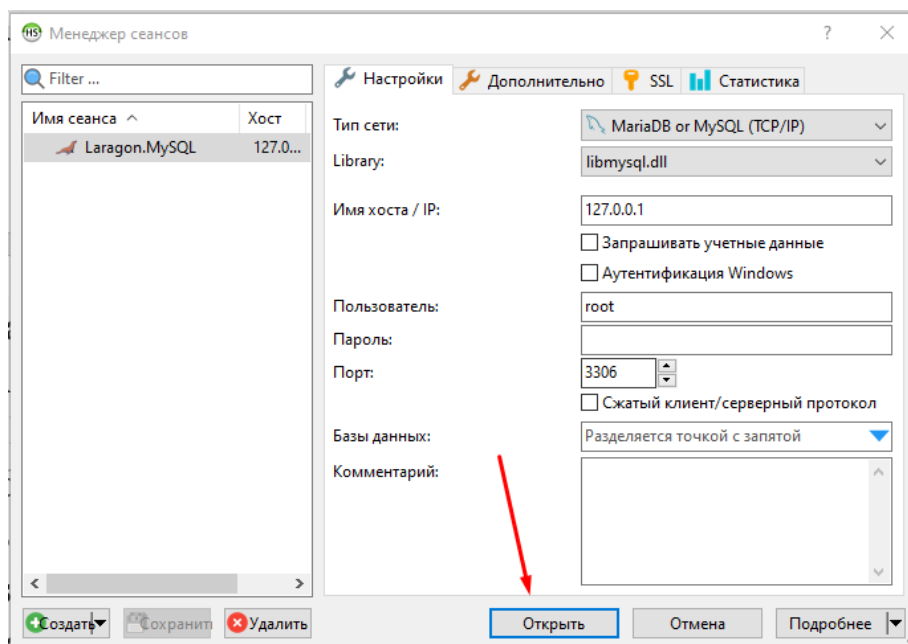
Менеджер сеансов

?

Filter ...

| Имя сеанса | Хост |
|---|---|
| Laragon.MySQL | 127.0... |

Настройки | Дополнительно | SSL | Статистика

Тип сети: MariaDB or MySQL (TCP/IP)

Library: libmysql.dll

Имя хоста / IP: 127.0.0.1

Запрашивать учетные данные

Аутентификация Windows

Пользователь: root

Пароль:

Порт: 3306

Сжатый клиент/серверный протокол

Базы данных: Разделяется точкой с запятой

Комментарий:

Создать | Сохранить | Удалить | Открыть | Отмена | Подробнее